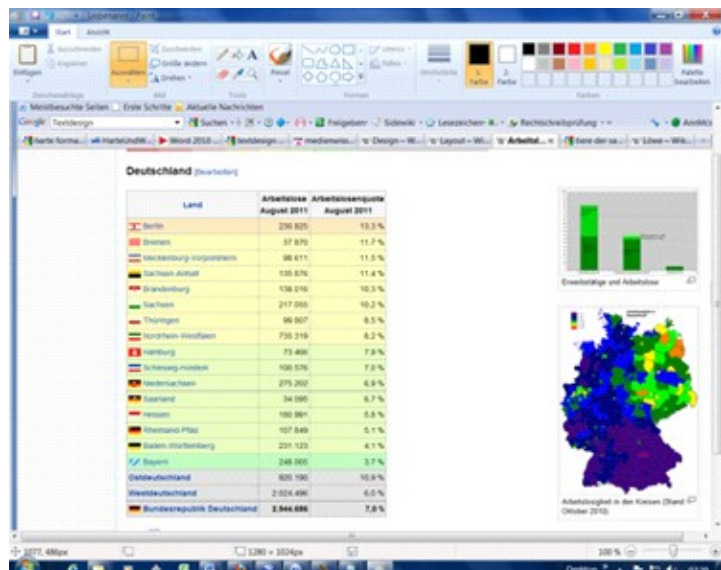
Unbenannt - Paint

Start Ansicht

Ausschneiden
Kopieren
Einfügen
Auswählen
Zuschneiden
Größe ändern
Drehen
Pinsel
Formen
Umriss
Füllen
Strichstärke
Farbe 1
Farbe 2
Farben bearbeiten
Zwischenablage Bild Tools Formen Farben

Meistbesuchte Seiten Erste Schritte Aktuelle Nachrichten

Google Textdesign Suchen Freigeben Sidewiki Lesezeichen Rechtschreibprüfung AnmMo

harte forma... HarteUndW... Word 2010... textdesign... medienwiss... Design – Wi... Layout – Wi... Arbeitsl... here der sa... Löwe – Wik...

Deutschland [Bearbeiten]

| Land | Arbeitslose August 2011 | Arbeitslosenquote August 2011 |
|---|---|---|
| Berlin | 230.825 | 13,3 % |
| Bremen | 37.870 | 11,7 % |
| Mecklenburg-Vorpommern | 98.611 | 11,5 % |
| Sachsen-Anhalt | 135.876 | 11,4 % |
| Brandenburg | 138.016 | 10,3 % |
| Sachsen | 217.055 | 10,2 % |
| Thüringen | 99.807 | 8,5 % |
| Nordrhein-Westfalen | 735.319 | 8,2 % |
| Hamburg | 73.466 | 7,9 % |
| Schleswig-Holstein | 100.576 | 7,0 % |
| Niedersachsen | 275.202 | 6,9 % |
| Saarland | 34.095 | 6,7 % |
| Hessen | 180.991 | 5,8 % |
| Rheinland-Pfalz | 107.849 | 5,1 % |
| Baden-Württemberg | 231.123 | 4,1 % |
| Bayern | 248.005 | 3,7 % |
| Ostdeutschland | 920.190 | 10,9 % |
| Westdeutschland | 2.024.496 | 6,0 % |
| Bundesrepublik Deutschland | 2.944.686 | 7,0 % |

Erwerbstätige und Arbeitslose

Arbeitslosigkeit in den Kreisen (Stand Oktober 2010)

1277, 486px 1280 × 1024px 100 %